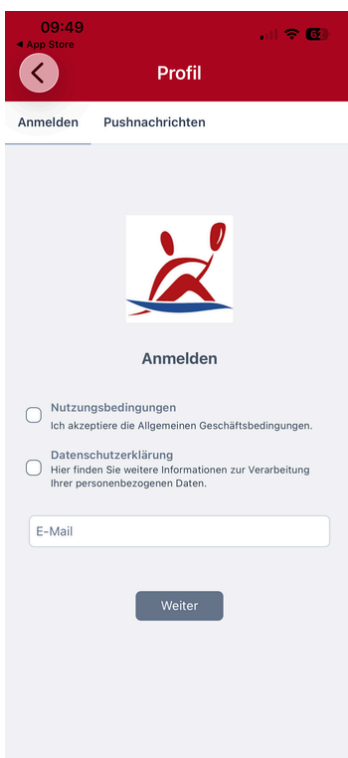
09:49
◀ App Store

Profil

Anmelden Pushnachrichten

Anmelden

Nutzungsbedingungen
Ich akzeptiere die Allgemeinen Geschäftsbedingungen.

Datenschutzerklärung
Hier finden Sie weitere Informationen zur Verarbeitung Ihrer personenbezogenen Daten.

E-Mail

Weiter